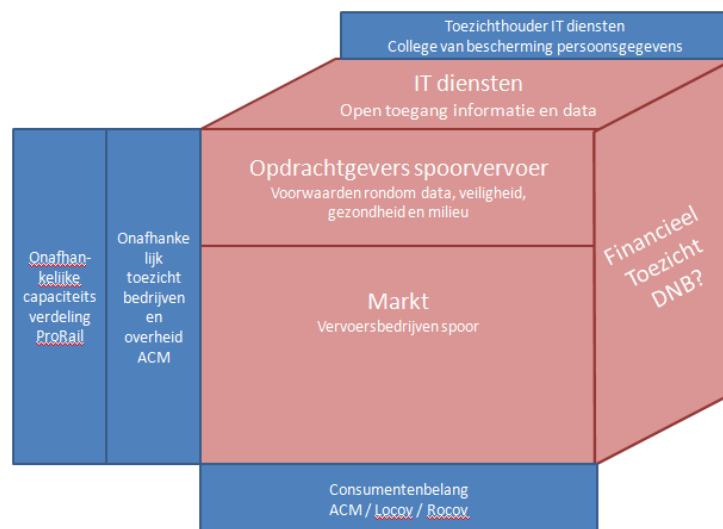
Toezichthouder IT diensten
College van bescherming persoonsgegevens

IT diensten
Open toegang informatie en data

Onafhankelijke capaciteits verdeling ProRail

Onafhankelijk toezicht bedrijven en overheid ACM

Opdrachtgevers spoorvervoer
Voorwaarden rondom data, veiligheid, gezondheid en milieu

Markt
Vervoersbedrijven spoor

Financieel Toezicht DNB?

Consumentenbelang
ACM / Locov / Rocov